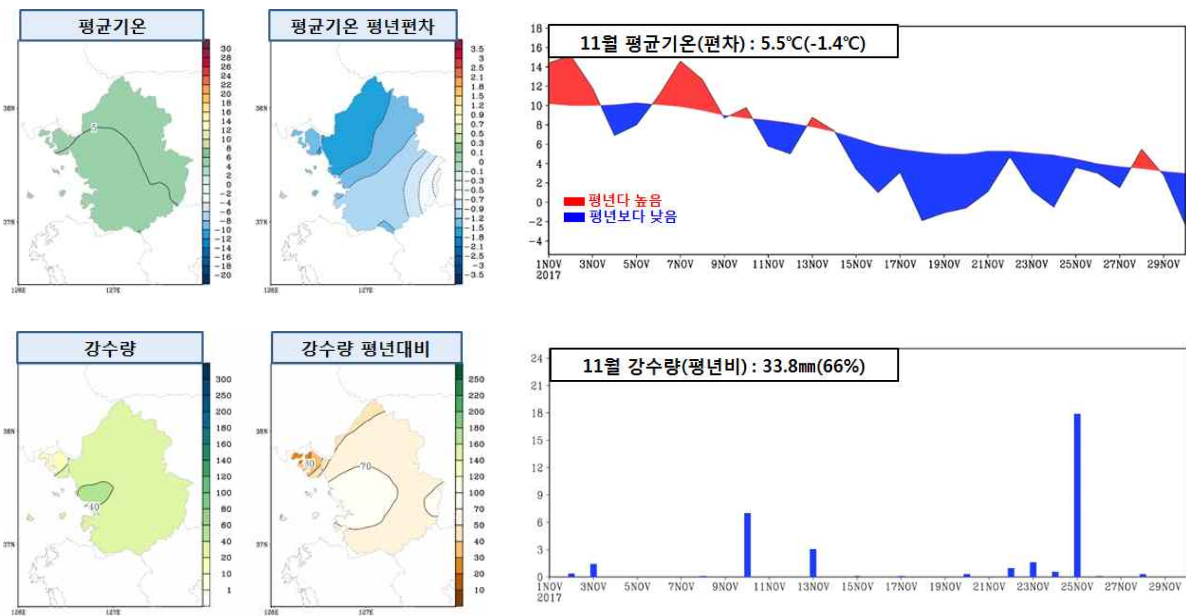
평균기온

30
28
26
24
22
20
18
16
14
12
10
8
6
4
2
0
-2
-4
-6
-8
-10
-12
-14
-16
-18
-20

38N
37N
126E
127E

8

평균기온 평년편차

3.5
3
2.5
2.1
1.8
1.5
1.2
0.9
0.7
0.5
0.3
0.1
0
-0.1
-0.3
-0.5
-0.7
-0.9
-1.2
-1.5
-1.8
-2.1
-2.5
-3
-3.5

38N
37N
126E
127E

11월 평균기온(편차) : 5.5℃(-1.4℃)

18
16
14
12
10
8
6
4
2
0
-2
-4

평년다 높음
평년보다 낮음

1NOV 2017
3NOV
5NOV
7NOV
9NOV
11NOV
13NOV
15NOV
17NOV
19NOV
21NOV
23NOV
25NOV
27NOV
29NOV

강수량

300
250
200
180
160
140
120
100
80
60
40
20
10
1

38N
37N
126E
127E

40

강수량 평년대비

250
220
200
180
160
140
120
100
90
70
50
40
30
20
10

38N
37N
126E
127E

30
70

11월 강수량(평년비) : 33.8㎜(66%)

24
21
18
15
12
9
6
3
0

1NOV 2017
3NOV
5NOV
7NOV
9NOV
11NOV
13NOV
15NOV
17NOV
19NOV
21NOV
23NOV
25NOV
27NOV
29NOV